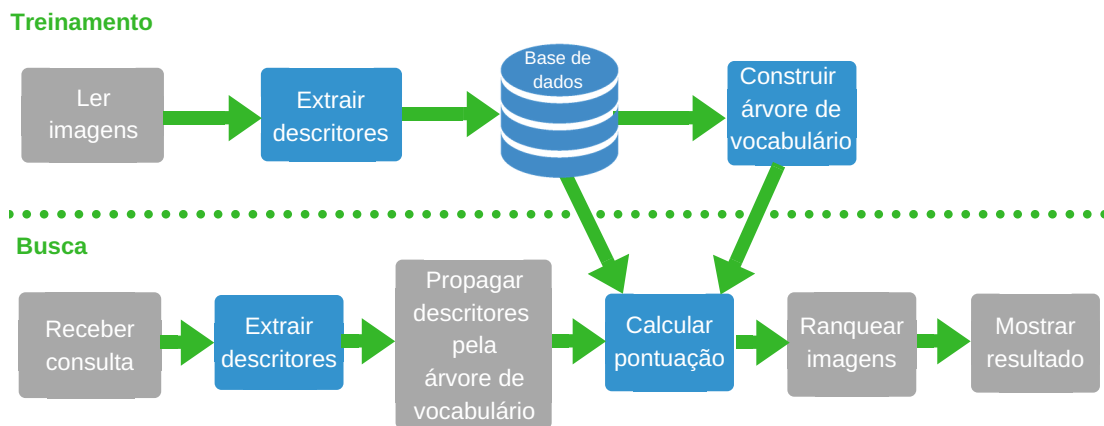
Treinamento

Ler imagens

Extrair descritores

Base de dados

Construir árvore de vocabulário

Busca

Receber consulta

Extrair descritores

Propagar descritores pela árvore de vocabulário

Calcular pontuação

Ranquear imagens

Mostrar resultado